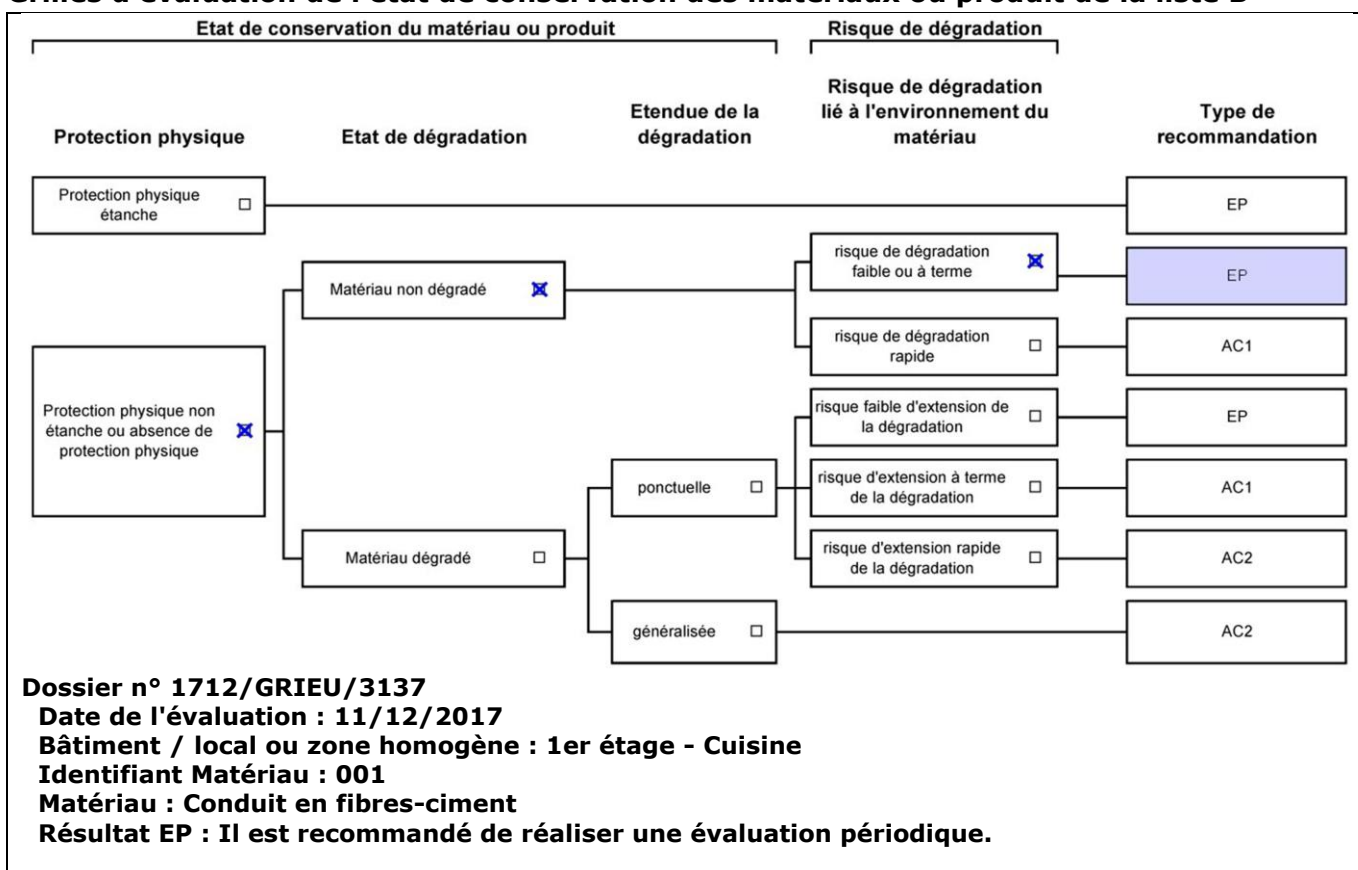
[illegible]

Etat de conservation du matériau ou produit

Risque de dégradation

Protection physique

Etat de dégradation

Etendue de la dégradation

Risque de dégradation lié à l'environnement du matériau

Type de recommandation

Protection physique étanche ☐

EP

Matériau non dégradé ☒

risque de dégradation faible ou à terme ☒

EP

risque de dégradation rapide ☐

AC1

Protection physique non étanche ou absence de protection physique ☒

risque faible d'extension de la dégradation ☐

EP

ponctuelle ☐

risque d'extension à terme de la dégradation ☐

AC1

Matériau dégradé ☐

risque d'extension rapide de la dégradation ☐

AC2

généralisée ☐

AC2

Dossier n° 1712/GRIEU/3137
Date de l'évaluation : 11/12/2017
Bâtiment / local ou zone homogène : 1er étage - Cuisine
Identifiant Matériau : 001
Matériau : Conduit en fibres-ciment
Résultat EP : Il est recommandé de réaliser une évaluation périodique.